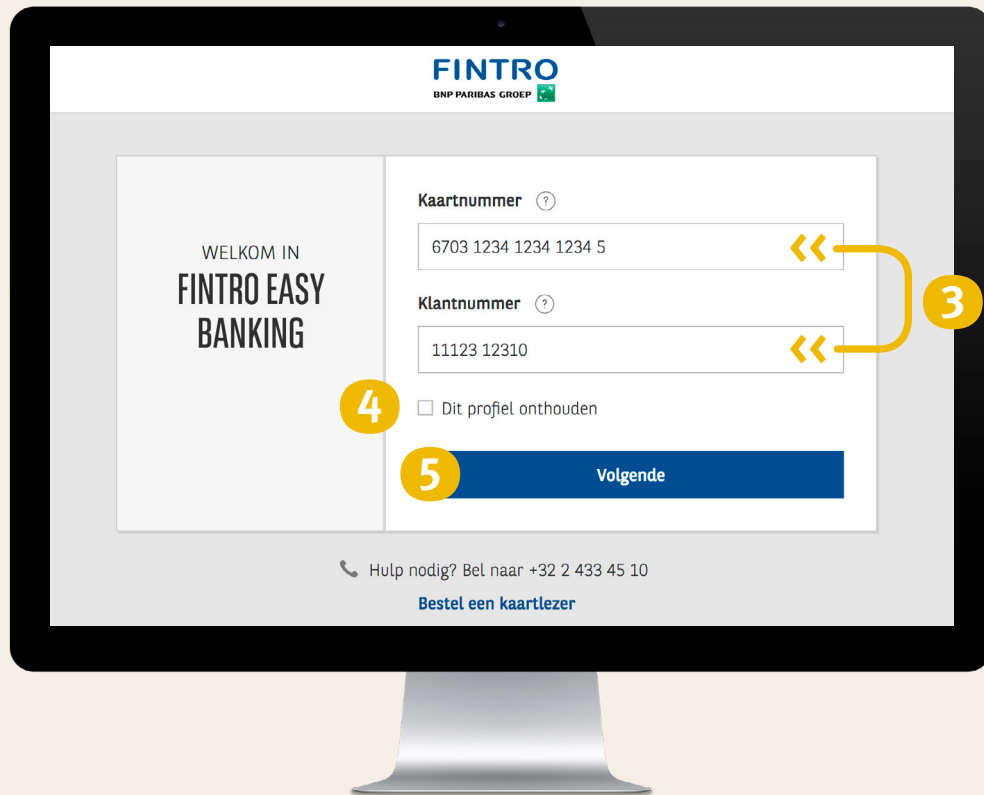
FINTRO
BNP PARIBAS GROEP

WELKOM IN
FINTRO EASY BANKING

Kaartnummer ?

6703 1234 1234 1234 5

Klantnummer ?

11123 12310

3

4

Dit profiel onthouden

5

Volgende

Hulp nodig? Bel naar +32 2 433 45 10

Bestel een kaartlezer